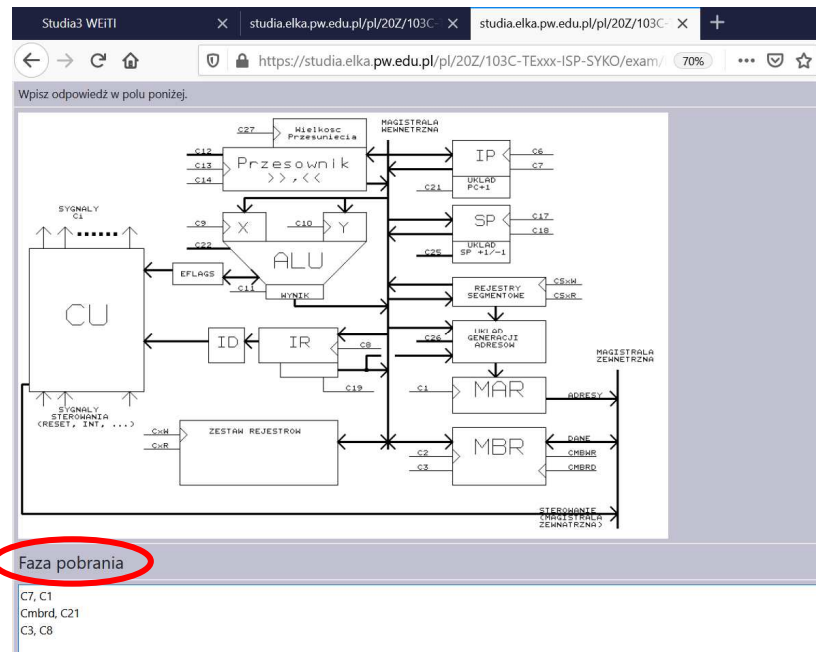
Studia3 WEiTI
studia.elka.pw.edu.pl/pl/20Z/103C-
studia.elka.pw.edu.pl/pl/20Z/103C-
https://studia.elka.pw.edu.pl/pl/20Z/103C-TExxx-ISP-SYKO/exam/
70%

Wpisz odpowiedź w polu poniżej.

C27
Wielkosc Przesuniecia
MAGISTRALA WEWNETRZNA
C12
C13
C14
Przesownik
>>,<<
IP
C6
C7
C21
UKLAD PC+1
SYGNALY C1
C9
X
C10
Y
C22
SP
C17
C18
C25
UKLAD SP +1/-1
ALU
EFLAGS
C11
WYNIK
REJESTRY SEGMENTOWE
CSxW
CSxR
CU
ID
IR
C8
C26
UKLAD GENERACJI ADRESOW
C19
MAGISTRALA ZEWNETRZNA
C1
MAR
ADRESY
SYGNALY STEROWANIA (RESET, INT, ...)
CxW
CxR
ZESTAW REJESTROW
C2
C3
MBR
DANE
CMBWR
CMBRD
STEROWANIE (MAGISTRALA ZEWNATRZNA)

Faza pobrania

C7, C1
Cmbrd, C21
C3, C8